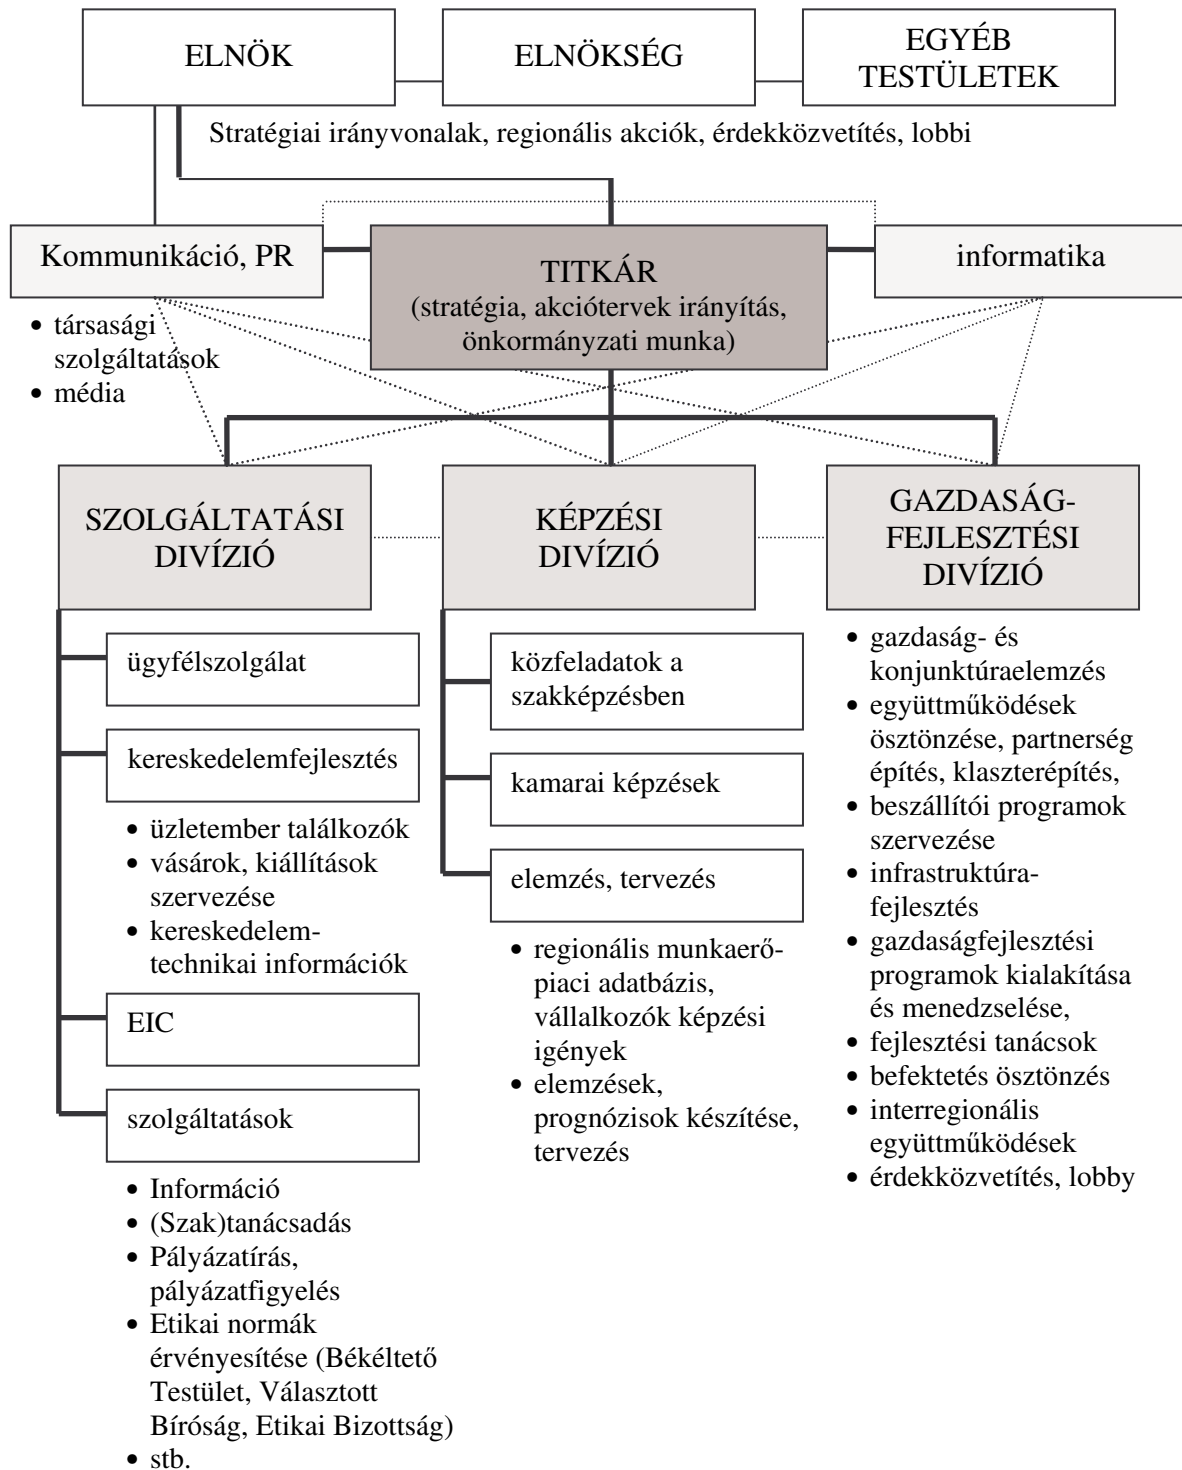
ELNÖK

ELNÖKSÉG

EGYÉB TESTÜLETEK

Stratégiai irányvonalak, regionális akciók, érdekközvetítés, lobbi

Kommunikáció, PR

TITKÁR
(stratégia, akciótervek irányítás, önkormányzati munka)

informatika

• társasági szolgáltatások
• média

SZOLGÁLTATÁSI DIVÍZIÓ

KÉPZÉSI DIVÍZIÓ

GAZDASÁG-FEJLESZTÉSI DIVÍZIÓ

ügyfélszolgálat

kereskedelemfejlesztés

• üzletember találkozók
• vásárok, kiállítások szervezése
• kereskedelem-technikai információk

EIC

szolgáltatások

• Információ
• (Szak)tanácsadás
• Pályázatírás, pályázatfigyelés
• Etikai normák érvényesítése (Békéltető Testület, Választott Bíróság, Etikai Bizottság)
• stb.

közfeladatok a szakképzésben

kamarai képzések

elemzés, tervezés

• regionális munkaerő-piaci adatbázis, vállalkozók képzési igények
• elemzések, prognózisok készítése, tervezés

• gazdaság- és konjunktúraelemzés
• együttműködések ösztönzése, partnerség építés, klaszterépítés,
• beszállítói programok szervezése
• infrastruktúra-fejlesztés
• gazdaságfejlesztési programok kialakítása és menedzselése,
• fejlesztési tanácsok
• befektetés ösztönzés
• interregionális együttműködések
• érdekközvetítés, lobby